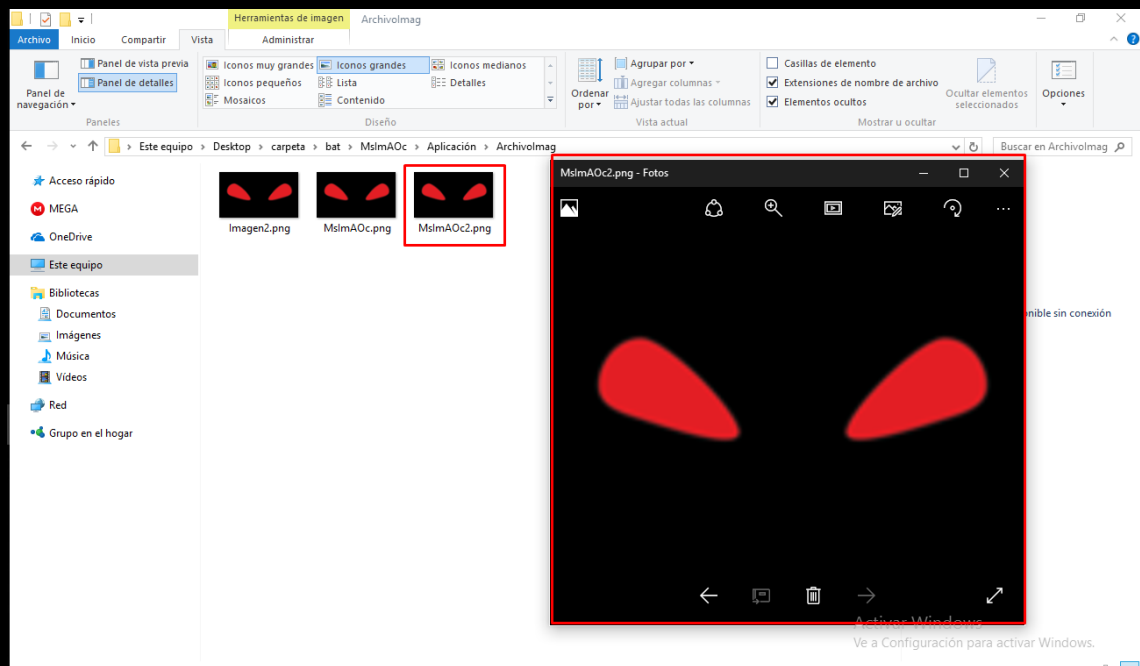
Herramientas de imagen ArchivoImag

Archivo Inicio Compartir Vista Administrar

Panel de navegación
Panel de vista previa
Panel de detalles
Paneles

Iconos muy grandes
Iconos grandes
Iconos medianos
Iconos pequeños
Lista
Detalles
Mosaicos
Contenido
Diseño

Ordenar por
Agrupar por
Agregar columnas
Ajustar todas las columnas
Vista actual

Casillas de elemento
Extensiones de nombre de archivo
Elementos ocultos
Ocultar elementos seleccionados
Mostrar u ocultar

Opciones

Este equipo > Desktop > carpeta > bat > MsImAOc > Aplicación > ArchivoImag

Buscar en ArchivoImag

Acceso rápido
MEGA
OneDrive
Este equipo
Bibliotecas
Documentos
Imágenes
Música
Vídeos
Red
Grupo en el hogar

Imagen2.png
MsImAOc.png
MsImAOc2.png

MsImAOc2.png - Fotos

onible sin conexión

Activar Windows
Ve a Configuración para activar Windows.